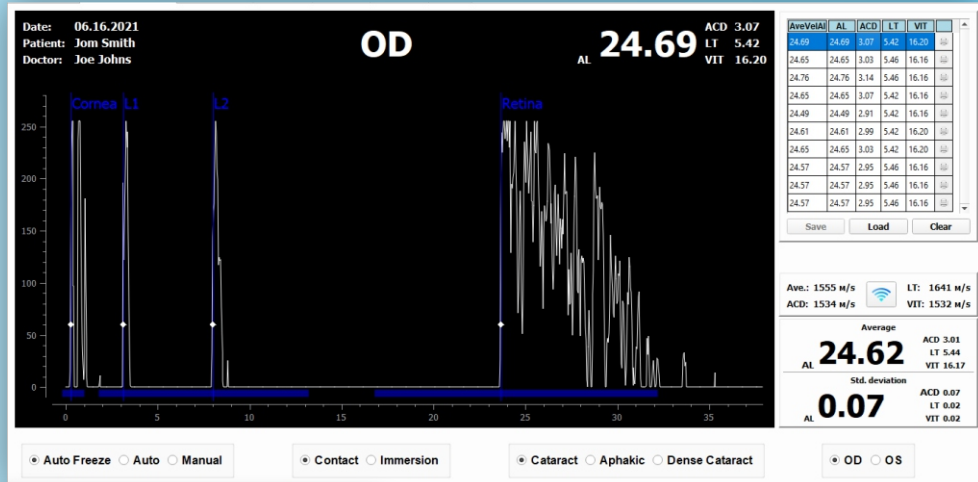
Date: 06.16.2021
Patient: Jom Smith
Doctor: Joe Johns

OD

AL 24.69
ACD 3.07
LT 5.42
VIT 16.20

Cornea L1 L2 Retina

250
200
150
100
50
0

0 5 10 15 20 25 30 35

| AveVelAl | AL | ACD | LT | VIT |
|---|---|---|---|---|
| 24.69 | 24.69 | 3.07 | 5.42 | 16.20 |
| 24.65 | 24.65 | 3.03 | 5.46 | 16.16 |
| 24.76 | 24.76 | 3.14 | 5.46 | 16.16 |
| 24.65 | 24.65 | 3.07 | 5.42 | 16.16 |
| 24.49 | 24.49 | 2.91 | 5.42 | 16.16 |
| 24.61 | 24.61 | 2.99 | 5.42 | 16.20 |
| 24.65 | 24.65 | 3.03 | 5.42 | 16.20 |
| 24.57 | 24.57 | 2.95 | 5.46 | 16.16 |
| 24.57 | 24.57 | 2.95 | 5.46 | 16.16 |
| 24.57 | 24.57 | 2.95 | 5.46 | 16.16 |

Save Load Clear

Ave.: 1555 м/s
ACD: 1534 м/s
LT: 1641 м/s
VIT: 1532 м/s

Average
AL 24.62
ACD 3.01
LT 5.44
VIT 16.17

Std. deviation
AL 0.07
ACD 0.07
LT 0.02
VIT 0.02

Auto Freeze Auto Manual

Contact Immersion

Cataract Aphakic Dense Cataract

OD OS